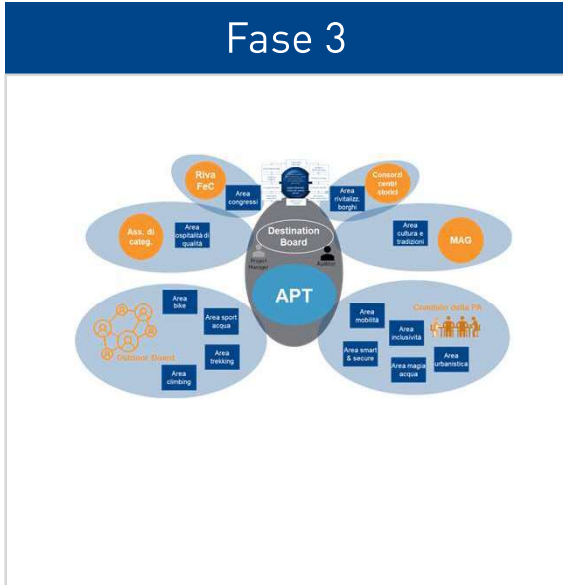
Fase 3

Riva FeC

Area congressi

Consorzi centri storici

Area rivitaliz. borghi

Ass. di categ.

Area ospitalità di qualità

Destination Board

Project Manager

Auditor

Area cultura e tradizioni

MAG

APT

Area bike

Area sport acqua

Area trekking

Area climbing

Outdoor Board

Comitato della PA

Area mobilità

Area inclusività

Area smart & secure

Area magia acqua

Area urbanistica